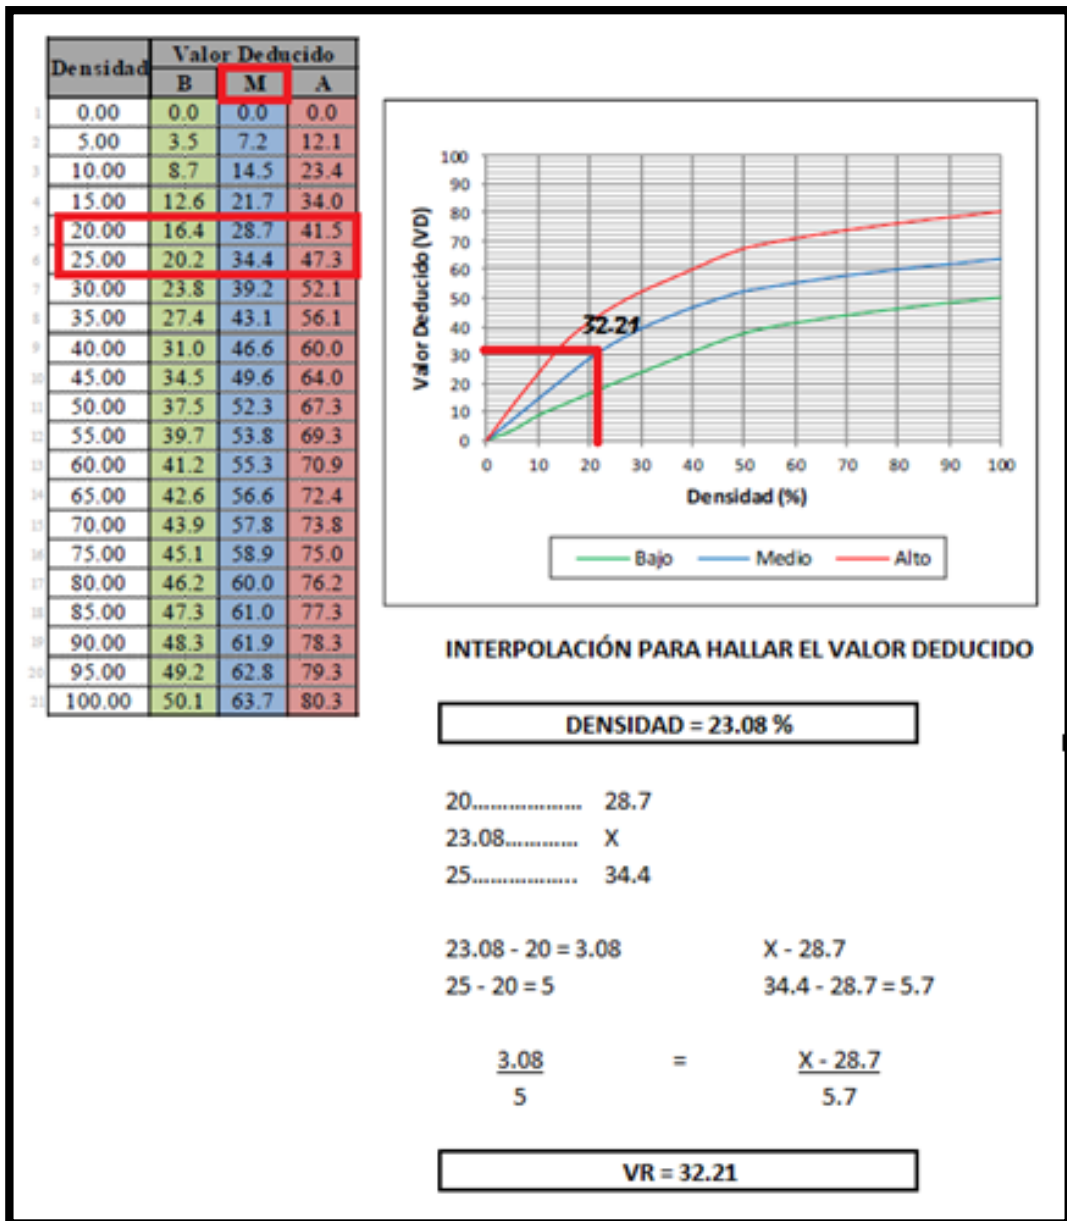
| | Densidad | Valor Deducido B | Valor Deducido M | Valor Deducido A |
|---|---|---|---|---|
| 1 | 0.00 | 0.0 | 0.0 | 0.0 |
| 2 | 5.00 | 3.5 | 7.2 | 12.1 |
| 3 | 10.00 | 8.7 | 14.5 | 23.4 |
| 4 | 15.00 | 12.6 | 21.7 | 34.0 |
| 5 | 20.00 | 16.4 | 28.7 | 41.5 |
| 6 | 25.00 | 20.2 | 34.4 | 47.3 |
| 7 | 30.00 | 23.8 | 39.2 | 52.1 |
| 8 | 35.00 | 27.4 | 43.1 | 56.1 |
| 9 | 40.00 | 31.0 | 46.6 | 60.0 |
| 10 | 45.00 | 34.5 | 49.6 | 64.0 |
| 11 | 50.00 | 37.5 | 52.3 | 67.3 |
| 12 | 55.00 | 39.7 | 53.8 | 69.3 |
| 13 | 60.00 | 41.2 | 55.3 | 70.9 |
| 14 | 65.00 | 42.6 | 56.6 | 72.4 |
| 15 | 70.00 | 43.9 | 57.8 | 73.8 |
| 16 | 75.00 | 45.1 | 58.9 | 75.0 |
| 17 | 80.00 | 46.2 | 60.0 | 76.2 |
| 18 | 85.00 | 47.3 | 61.0 | 77.3 |
| 19 | 90.00 | 48.3 | 61.9 | 78.3 |
| 20 | 95.00 | 49.2 | 62.8 | 79.3 |
| 21 | 100.00 | 50.1 | 63.7 | 80.3 |

Valor Deducido (VD)
100
90
80
70
60
50
40
30
20
10
0
32.21
0 10 20 30 40 50 60 70 80 90 100
Densidad (%)
Bajo Medio Alto

INTERPOLACIÓN PARA HALLAR EL VALOR DEDUCIDO

DENSIDAD = 23.08 %

20.................. 28.7
23.08............ X
25................. 34.4

23.08 - 20 = 3.08 X - 28.7
25 - 20 = 5 34.4 - 28.7 = 5.7

$\frac{3.08}{5} = \frac{X - 28.7}{5.7}$

VR = 32.21